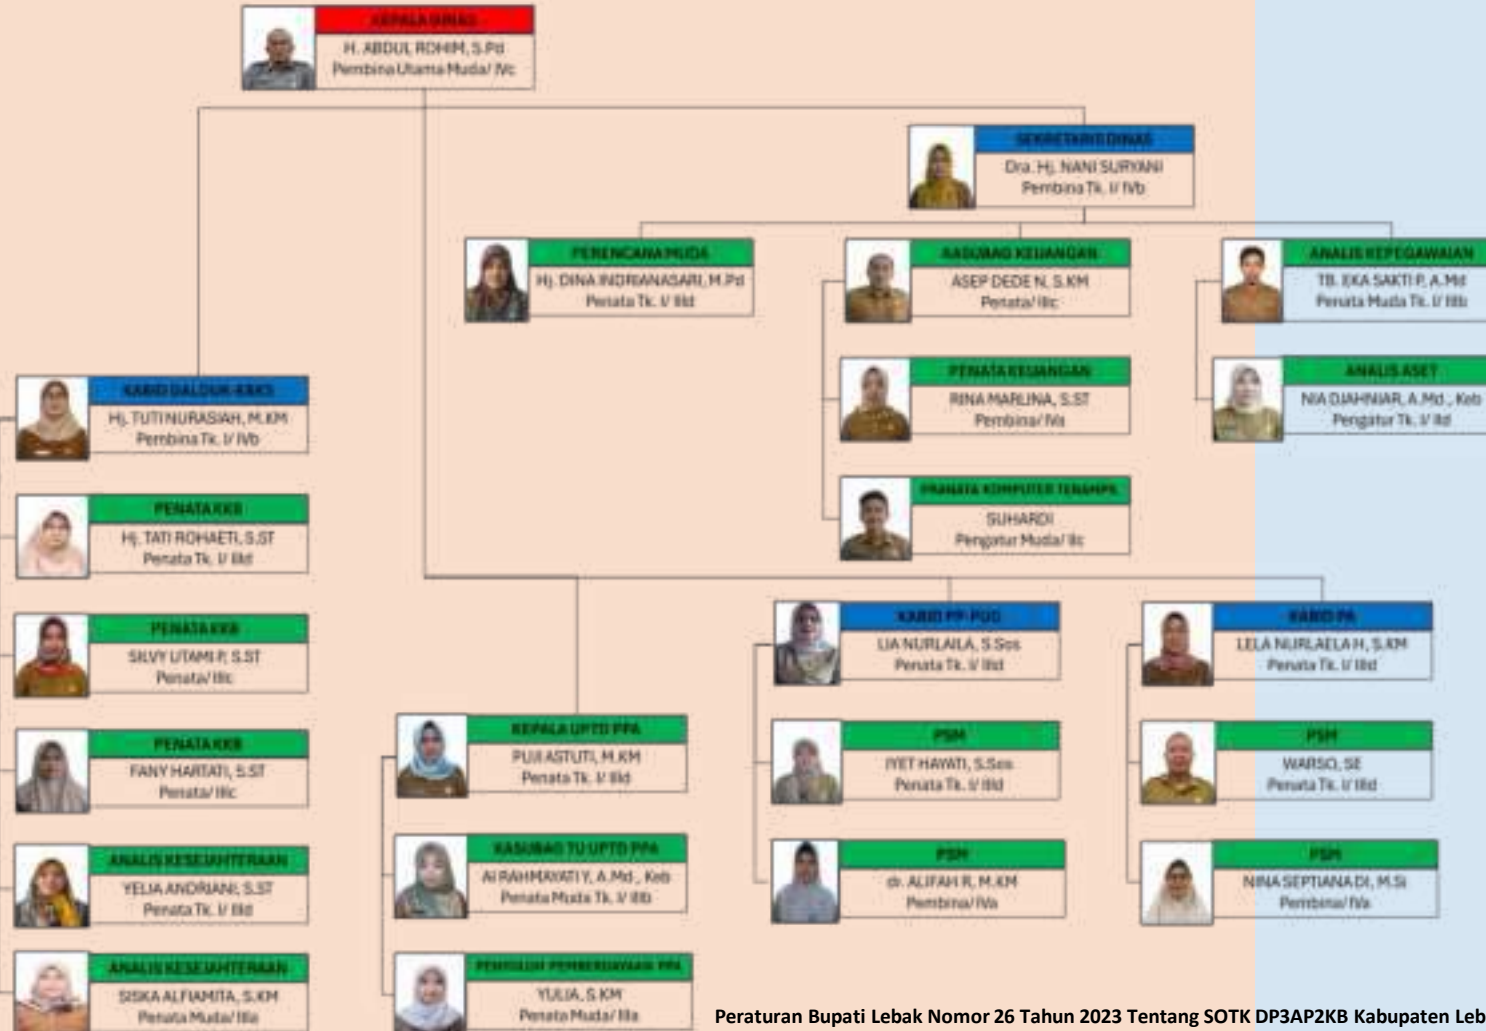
KEPALA DINAS
H. ABDUL ROHIM, S.Pd
Pembina Utama Muda/ IVc

SEKRETARIS DINAS
Dra. Hj. NANI SURYANI
Pembina Tk. I/ IVb

PERENCANA MUDA
Hj. DINA INDRIANASARI, M.Pd
Penata Tk. I/ IIId

KASUBAG KEUANGAN
ASEP DEDE N, S.KM
Penata/ IIIc

ANALIS KEPEGAWAIAN
TB. EKA SAKTI P, A.Md
Penata Muda Tk. I/ IIIb

PENATA KEUANGAN
RINA MARLINA, S.ST
Pembina/ IVa

ANALIS ASET
NIA DJAHNIAR, A.Md., Keb
Pengatur Tk. I/ IId

PRANATA KOMPUTER TERAMPIL
SUHARDI
Pengatur Muda/ IIc

KABID DALDUK-KBKS
Hj. TUTI NURASIAH, M.KM
Pembina Tk. I/ IVb

PENATA KKB
Hj. TATI ROHAETI, S.ST
Penata Tk. I/ IIId

PENATA KKB
SILVY UTAMI P, S.ST
Penata/ IIIc

PENATA KKB
FANY HARTATI, S.ST
Penata/ IIIc

ANALIS KESEJAHTERAAN
YELIA ANDRIANI, S.ST
Penata Tk. I/ IIId

ANALIS KESEJAHTERAAN
SISKA ALFIAMITA, S.KM
Penata Muda/ IIIa

KEPALA UPTD PPA
PUJI ASTUTI, M.KM
Penata Tk. I/ IIId

KASUBAG TU UPTD PPA
AI RAHMAYATI Y, A.Md., Keb
Penata Muda Tk. I/ IIIb

PENYULUH PEMBERDAYAAN PPA
YULIA, S.KM
Penata Muda/ IIIa

KABID PP-PUG
LIA NURLAILA, S.Sos
Penata Tk. I/ IIId

PSM
IYET HAYATI, S.Sos
Penata Tk. I/ IIId

PSM
dr. ALIFAH R, M.KM
Pembina/ IVa

KABID PA
LELA NURLAELAH, S.KM
Penata Tk. I/ IIId

PSM
WARSO, SE
Penata Tk. I/ IIId

PSM
NINA SEPTIANA DI, M.Si
Pembina/ IVa

Peraturan Bupati Lebak Nomor 26 Tahun 2023 Tentang SOTK DP3AP2KB Kabupaten Leb